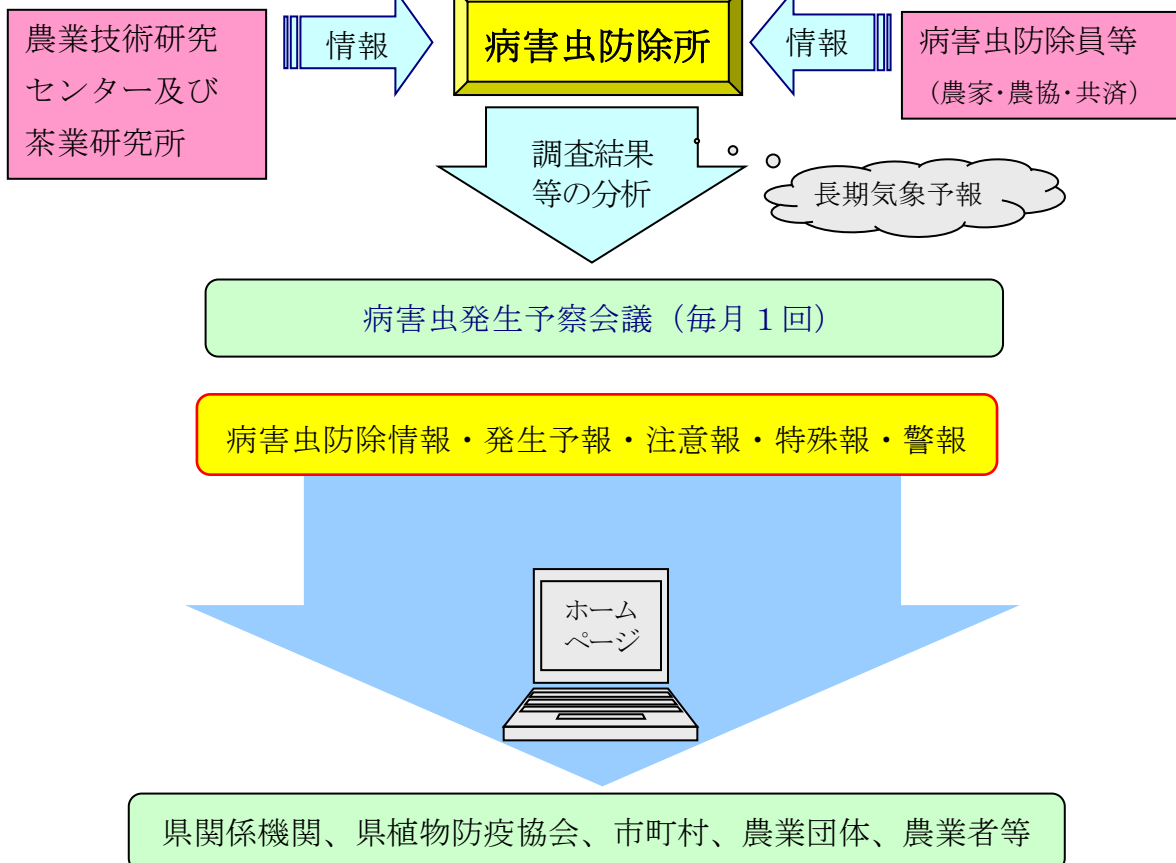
農業技術研究センター及び茶業研究所

情報

病害虫防除所

情報

病害虫防除員等
（農家･農協･共済）

調査結果等の分析

長期気象予報

病害虫発生予察会議（毎月１回）

病害虫防除情報・発生予報・注意報・特殊報・警報

ホームページ

県関係機関、県植物防疫協会、市町村、農業団体、農業者等